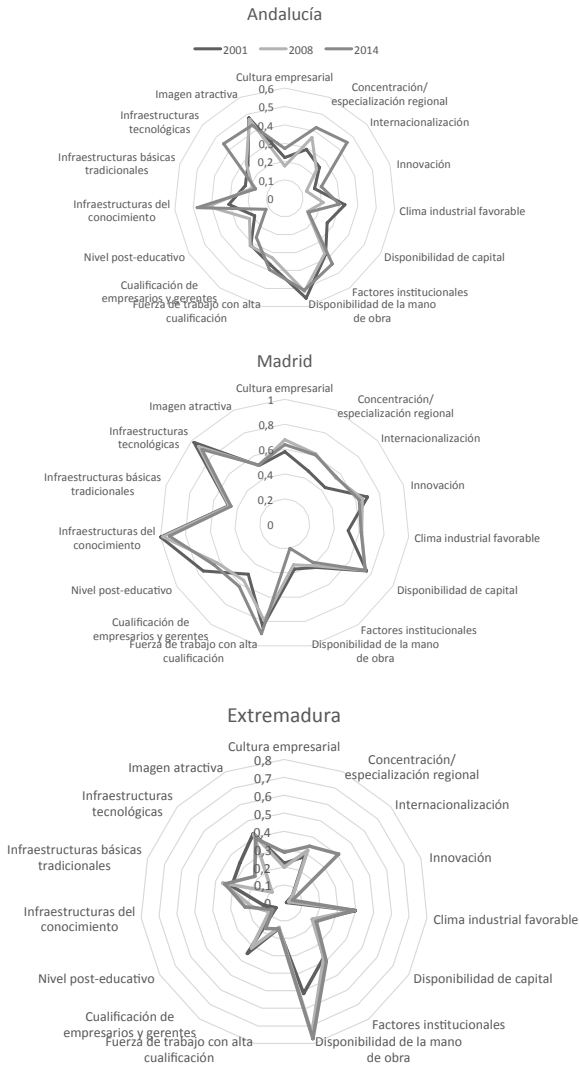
Andalucía

2001 2008 2014

Cultura empresarial
0,6
0,5
0,4
0,3
0,2
0,1
0
Concentración/ especialización regional
Internacionalización
Innovación
Clima industrial favorable
Disponibilidad de capital
Factores institucionales
Disponibilidad de la mano de obra
Fuerza de trabajo con alta cualificación
Cualificación de empresarios y gerentes
Nivel post-educativo
Infraestructuras del conocimiento
Infraestructuras básicas tradicionales
Infraestructuras tecnológicas
Imagen atractiva

Madrid

Cultura empresarial
1
0,8
0,6
0,4
0,2
0
Concentración/ especialización regional
Internacionalización
Innovación
Clima industrial favorable
Disponibilidad de capital
Factores institucionales
Disponibilidad de la mano de obra
Fuerza de trabajo con alta cualificación
Cualificación de empresarios y gerentes
Nivel post-educativo
Infraestructuras del conocimiento
Infraestructuras básicas tradicionales
Infraestructuras tecnológicas
Imagen atractiva

Extremadura

Cultura empresarial
0,8
0,7
0,6
0,5
0,4
0,3
0,2
0,1
0
Concentración/ especialización regional
Internacionalización
Innovación
Clima industrial favorable
Disponibilidad de capital
Factores institucionales
Disponibilidad de la mano de obra
Fuerza de trabajo con alta cualificación
Cualificación de empresarios y gerentes
Nivel post-educativo
Infraestructuras del conocimiento
Infraestructuras básicas tradicionales
Infraestructuras tecnológicas
Imagen atractiva